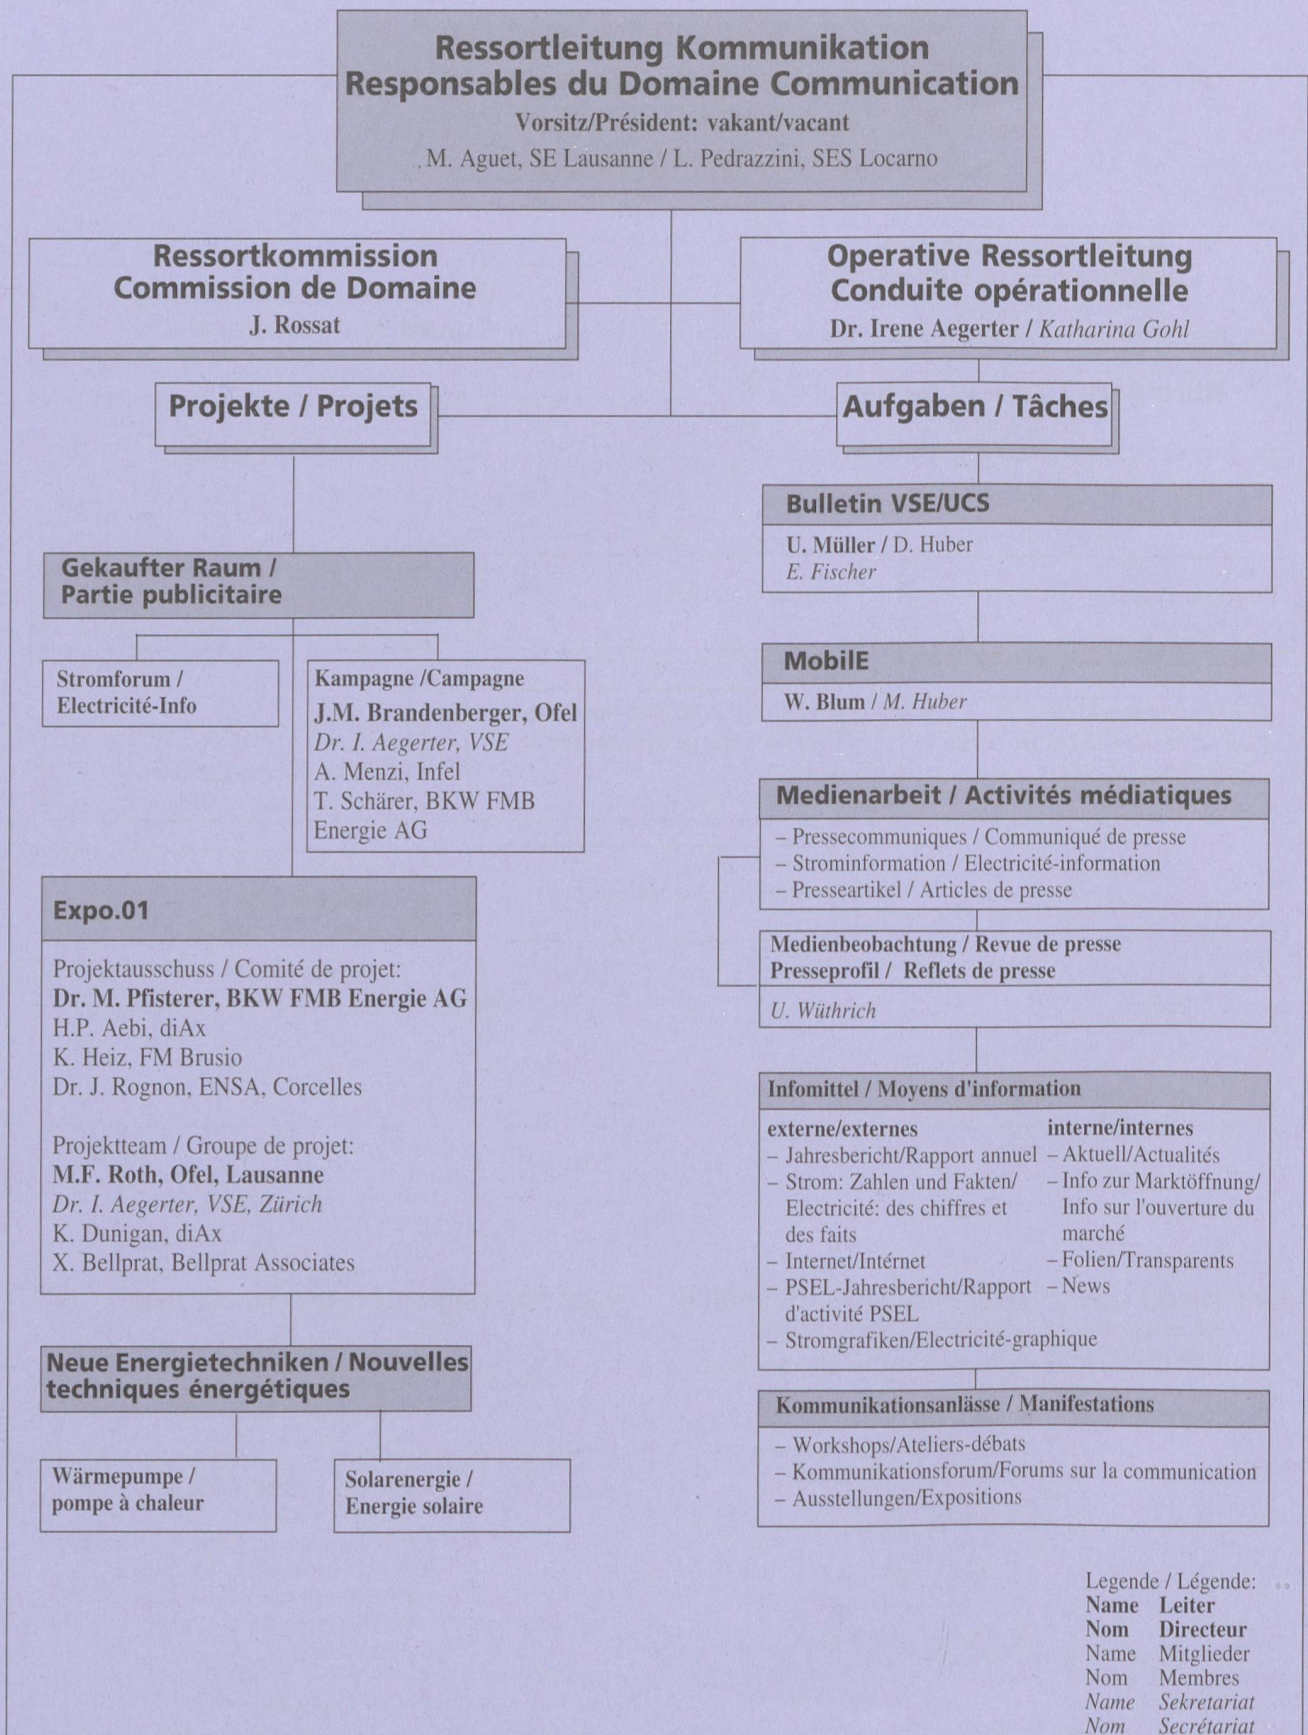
Ressortleitung Kommunikation
Responsables du Domaine Communication
Vorsitz/Président: vakant/vacant
M. Aguet, SE Lausanne / L. Pedrazzini, SES Locarno

Ressortkommission
Commission de Domaine
J. Rossat

Operative Ressortleitung
Conduite opérationnelle
Dr. Irene Aegerter / Katharina Gohl

Projekte / Projets

Aufgaben / Tâches

Bulletin VSE/UCS
U. Müller / D. Huber
E. Fischer

Gekaufter Raum / Partie publicitaire

Stromforum / Electricité-Info

Kampagne /Campagne
J.M. Brandenberger, Ofel
Dr. I. Aegerter, VSE
A. Menzi, Infel
T. Schärer, BKW FMB Energie AG

MobilE
W. Blum / M. Huber

Medienarbeit / Activités médiatiques
– Pressecommuniques / Communiqué de presse
– Strominformation / Electricité-information
– Presseartikel / Articles de presse

Medienbeobachtung / Revue de presse
Presseprofil / Reflets de presse
U. Wüthrich

Expo.01

Projektausschuss / Comité de projet:
Dr. M. Pfisterer, BKW FMB Energie AG
H.P. Aebi, diAx
K. Heiz, FM Brusio
Dr. J. Rognon, ENSA, Corcelles

Projektteam / Groupe de projet:
M.F. Roth, Ofel, Lausanne
Dr. I. Aegerter, VSE, Zürich
K. Dunigan, diAx
X. Bellprat, Bellprat Associates

Infomittel / Moyens d'information
externe/externes
– Jahresbericht/Rapport annuel
– Strom: Zahlen und Fakten/ Electricité: des chiffres et des faits
– Internet/Intérnet
– PSEL-Jahresbericht/Rapport d'activité PSEL
– Stromgrafiken/Electricité-graphique
interne/internes
– Aktuell/Actualités
– Info zur Marktöffnung/ Info sur l'ouverture du marché
– Folien/Transparents
– News

Neue Energietechniken / Nouvelles techniques énergétiques

Wärmepumpe / pompe à chaleur

Solarenergie / Energie solaire

Kommunikationsanlässe / Manifestations
– Workshops/Ateliers-débats
– Kommunikationsforum/Forums sur la communication
– Ausstellungen/Expositions

Legende / Légende:
Name Leiter
Nom Directeur
Name Mitglieder
Nom Membres
Name Sekretariat
Nom Secrétariat